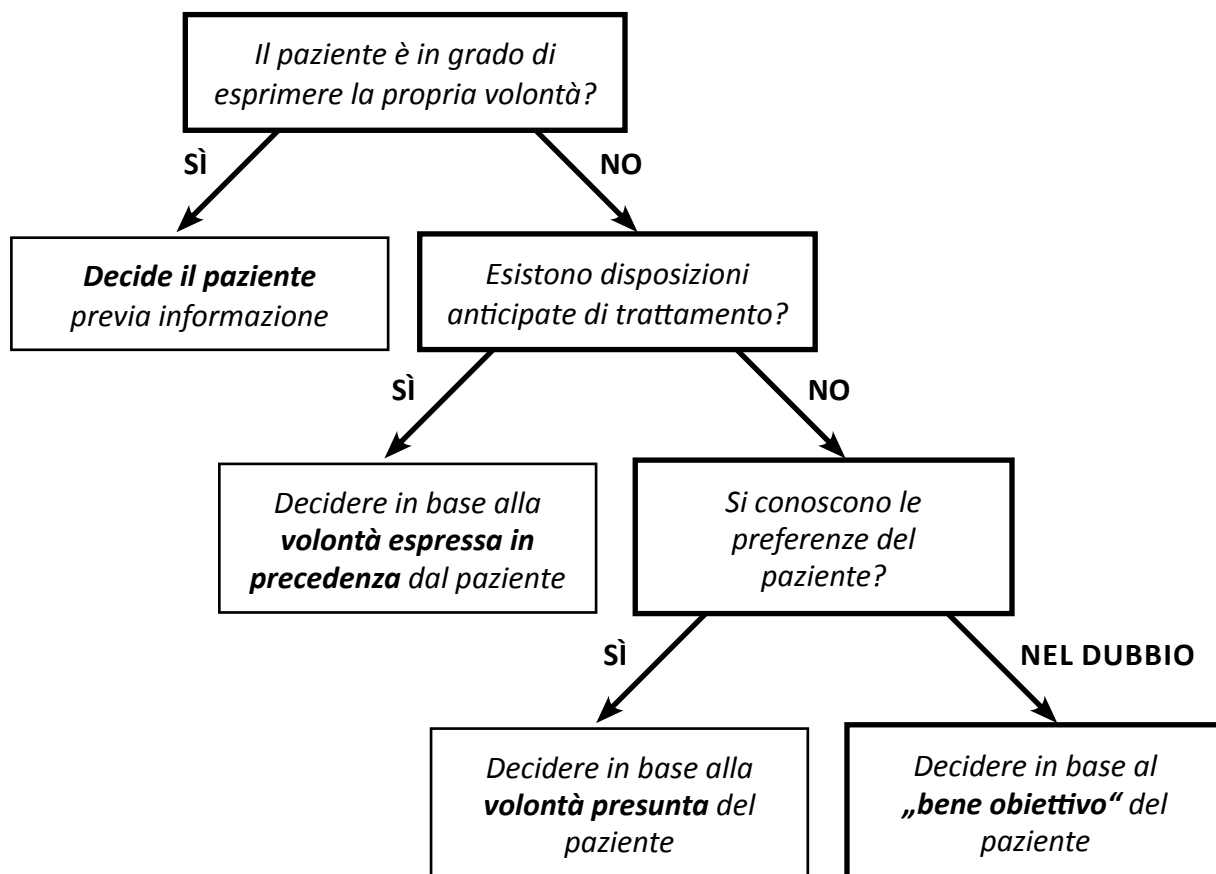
Il paziente è in grado di esprimere la propria volontà?

SÌ

NO

Decide il paziente previa informazione

Esistono disposizioni anticipate di trattamento?

SÌ

NO

Decidere in base alla volontà espressa in precedenza dal paziente

Si conoscono le preferenze del paziente?

SÌ

NEL DUBBIO

Decidere in base alla volontà presunta del paziente

Decidere in base al „bene obiettivo" del paziente